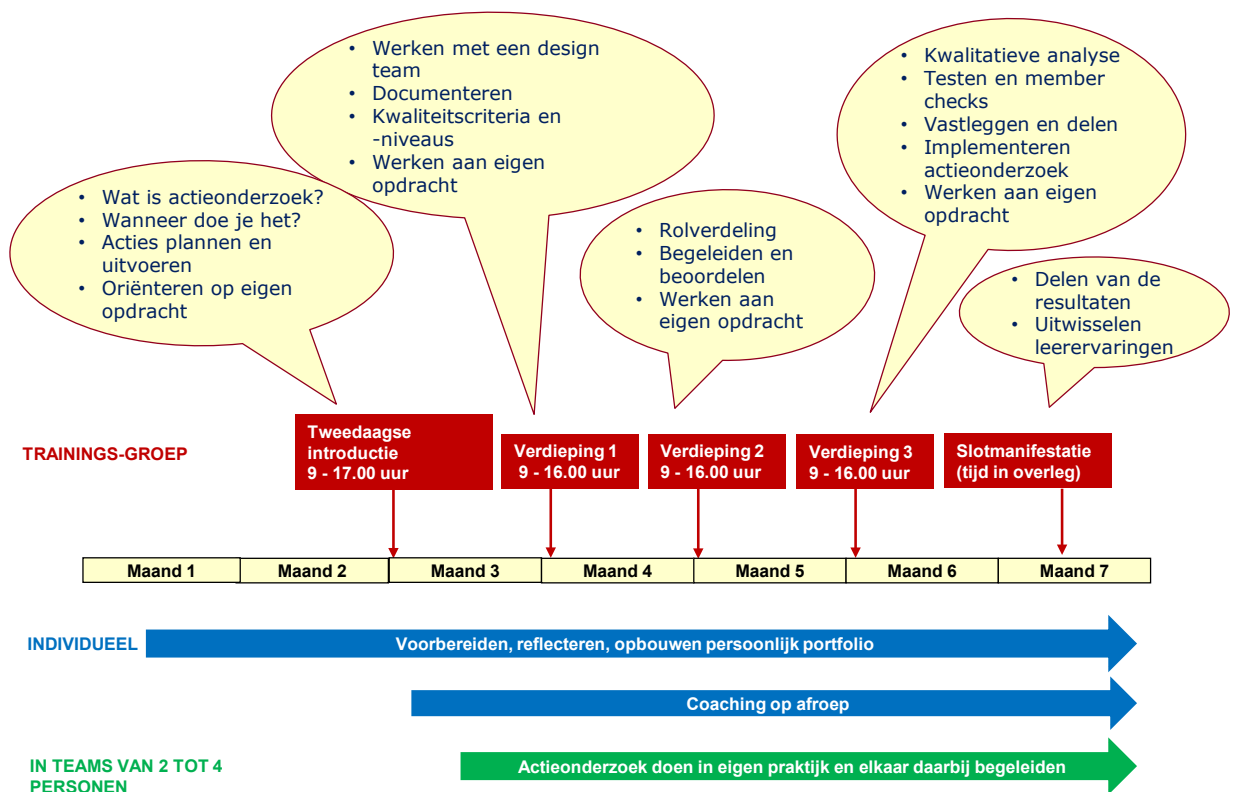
- Wat is actieonderzoek?
- Wanneer doe je het?
- Acties plannen en uitvoeren
- Oriënteren op eigen opdracht

- Werken met een design team
- Documenteren
- Kwaliteitscriteria en -niveaus
- Werken aan eigen opdracht

- Rolverdeling
- Begeleiden en beoordelen
- Werken aan eigen opdracht

- Kwalitatieve analyse
- Testen en member checks
- Vastleggen en delen
- Implementeren actieonderzoek
- Werken aan eigen opdracht

- Delen van de resultaten
- Uitwisselen leerervaringen

TRAININGS-GROEP

Tweedaagse introductie 9 - 17.00 uur

Verdieping 1 9 - 16.00 uur

Verdieping 2 9 - 16.00 uur

Verdieping 3 9 - 16.00 uur

Slotmanifestatie (tijd in overleg)

| Maand 1 | Maand 2 | Maand 3 | Maand 4 | Maand 5 | Maand 6 | Maand 7 |
|---|---|---|---|---|---|---|

INDIVIDUEEL

Voorbereiden, reflecteren, opbouwen persoonlijk portfolio

Coaching op afroep

IN TEAMS VAN 2 TOT 4 PERSONEN

Actieonderzoek doen in eigen praktijk en elkaar daarbij begeleiden